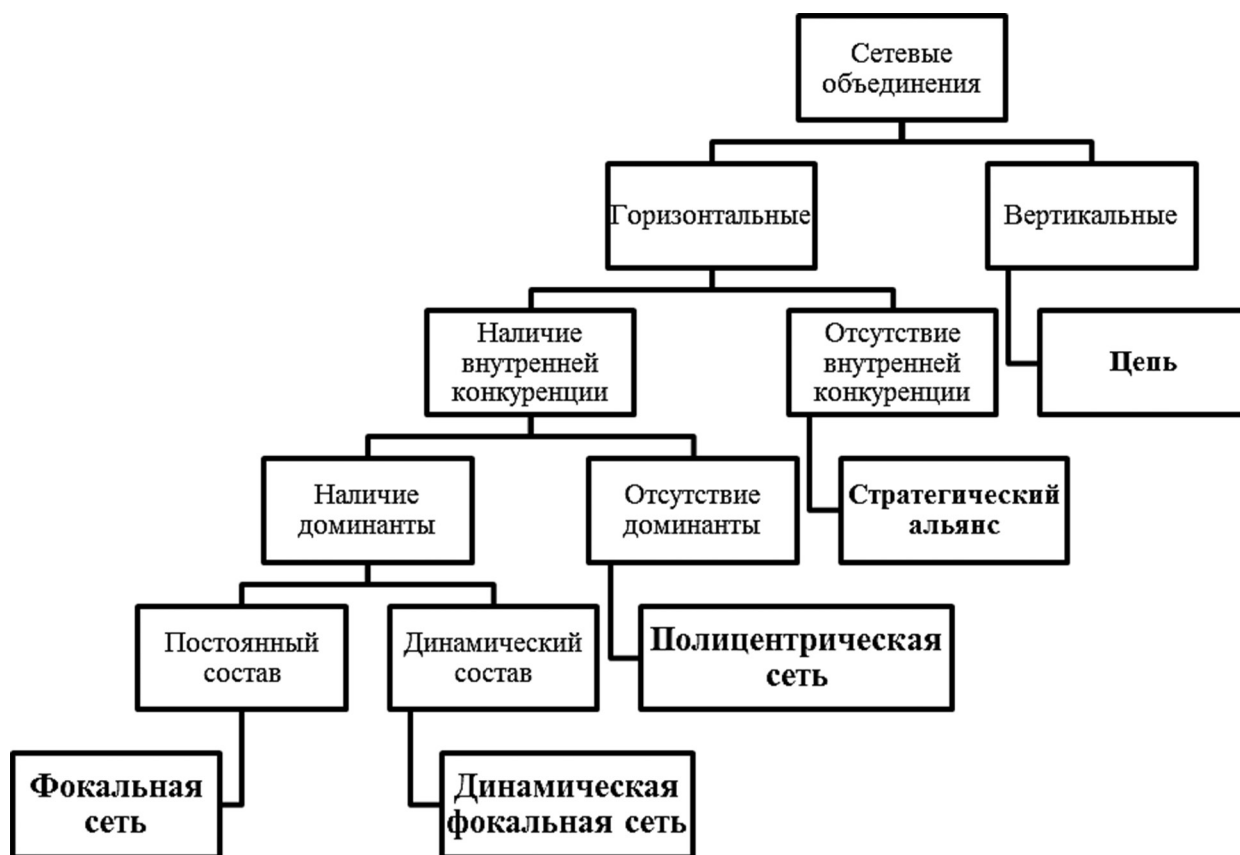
Сетевые объединения

Горизонтальные

Вертикальные

Наличие внутренней конкуренции

Отсутствие внутренней конкуренции

Цепь

Наличие доминанты

Отсутствие доминанты

Стратегический альянс

Постоянный состав

Динамический состав

Полицентрическая сеть

Фокальная сеть

Динамическая фокальная сеть